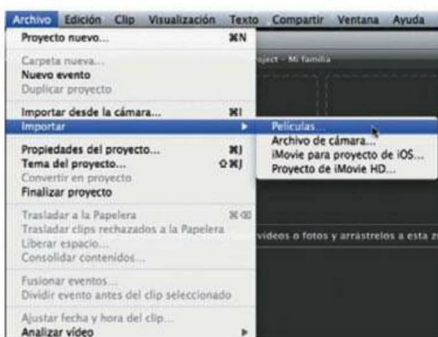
Archivo Edición Clip Visualización Texto Compartir Ventana Ayuda

Proyecto nuevo... ⌘N

Carpeta nueva...
Nuevo evento
Duplicar proyecto

Importar desde la cámara... ⌘I
Importar ▸

Propiedades del proyecto... ⌘J
Tema del proyecto... ⇧⌘J
Convertir en proyecto
Finalizar proyecto

Trasladar a la Papelera ⌘⌫
Trasladar clips rechazados a la Papelera
Liberar espacio...
Consolidar contenidos...

Fusionar eventos...
Dividir evento antes del clip seleccionado

Ajustar fecha y hora del clip...
Analizar vídeo ▸

Películas...
Archivo de cámara...
iMovie para proyecto de iOS...
Proyecto de iMovie HD...

oject - Mi familia

vídeos o fotos y arrástrelos a esta z